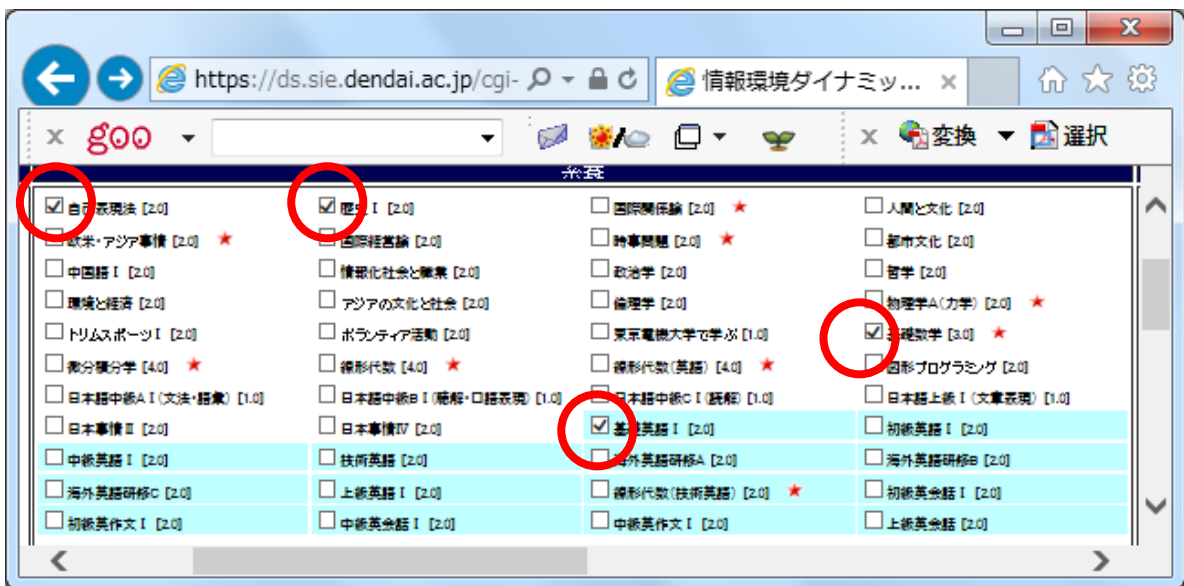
https://ds.sie.dendai.ac.jp/cgi-

情報環境ダイナミッ...

goo

変換 選択

教養

| | | | |
|---|---|---|---|
| ☑ 自己表現法 [2.0] | ☑ 歴史Ⅰ [2.0] | ☐ 国際関係論 [2.0] ★ | ☐ 人間と文化 [2.0] |
| ☐ 欧米・アジア事情 [2.0] ★ | ☐ 国際経営論 [2.0] | ☐ 時事問題 [2.0] ★ | ☐ 都市文化 [2.0] |
| ☐ 中国語Ⅰ [2.0] | ☐ 情報化社会と職業 [2.0] | ☐ 政治学 [2.0] | ☐ 哲学 [2.0] |
| ☐ 環境と経済 [2.0] | ☐ アジアの文化と社会 [2.0] | ☐ 倫理学 [2.0] | ☐ 物理学A(力学) [2.0] ★ |
| ☐ トリムスポーツⅠ [2.0] | ☐ ボランティア活動 [2.0] | ☐ 東京電機大学で学ぶ [1.0] | ☑ 基礎数学 [3.0] ★ |
| ☐ 微分積分学 [4.0] ★ | ☐ 線形代数 [4.0] ★ | ☐ 線形代数(英語) [4.0] ★ | ☐ 図形プログラミング [2.0] |
| ☐ 日本語中級AⅠ(文法・語彙) [1.0] | ☐ 日本語中級BⅠ(聴解・口語表現) [1.0] | ☐ 日本語中級CⅠ(読解) [1.0] | ☐ 日本語上級Ⅰ(文章表現) [1.0] |
| ☐ 日本事情Ⅲ [2.0] | ☐ 日本事情Ⅳ [2.0] | ☑ 基礎英語Ⅰ [2.0] | ☐ 初級英語Ⅰ [2.0] |
| ☐ 中級英語Ⅰ [2.0] | ☐ 技術英語 [2.0] | ☐ 海外英語研修A [2.0] | ☐ 海外英語研修B [2.0] |
| ☐ 海外英語研修C [2.0] | ☐ 上級英語Ⅰ [2.0] | ☐ 線形代数(技術英語) [2.0] ★ | ☐ 初級英会話Ⅰ [2.0] |
| ☐ 初級英作文Ⅰ [2.0] | ☐ 中級英会話Ⅰ [2.0] | ☐ 中級英作文Ⅰ [2.0] | ☐ 上級英会話 [2.0] |